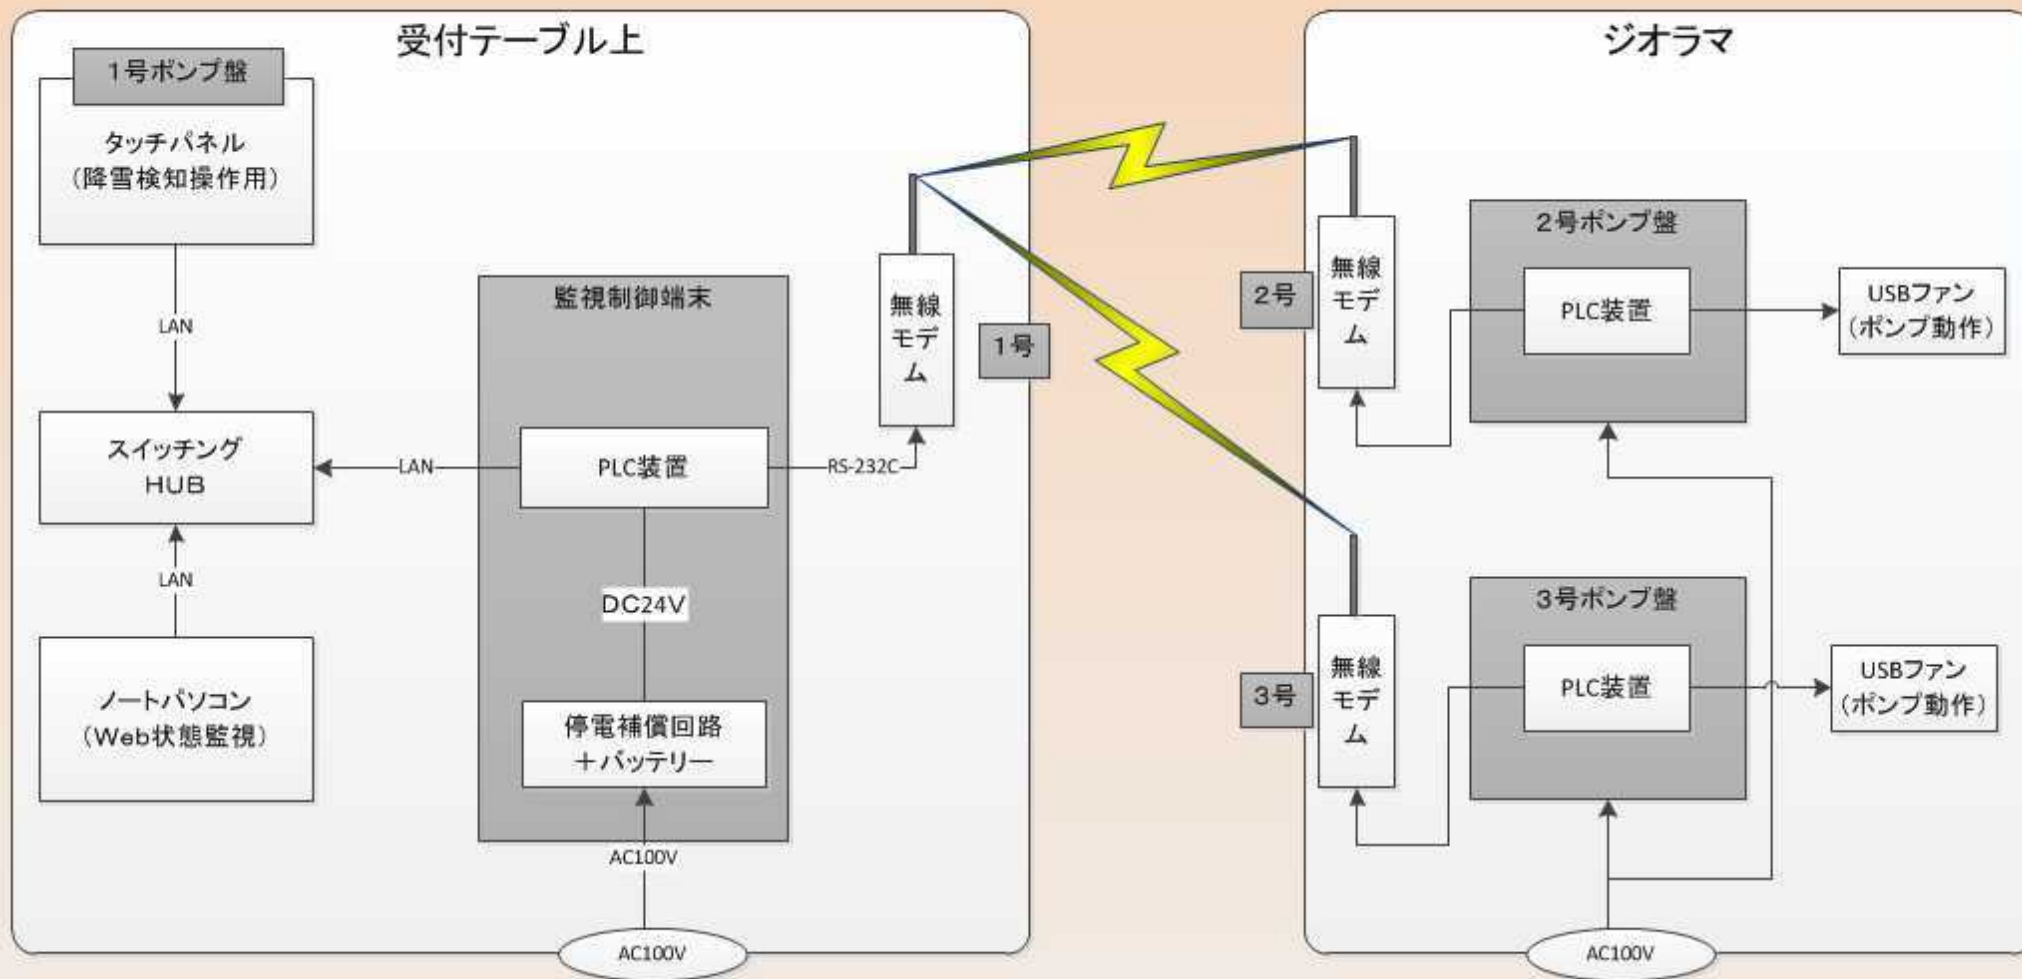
受付テーブル上

1号ポンプ盤

タッチパネル
(降雪検知操作用)

LAN

スイッチング
HUB

LAN

ノートパソコン
(Web状態監視)

LAN

監視制御端末

PLC装置

DC24V

停電補償回路
+バッテリー

AC100V

AC100V

RS-232C

無線
モデム

1号

ジオラマ

2号

無線
モデム

2号ポンプ盤

PLC装置

USBファン
(ポンプ動作)

3号

無線
モデム

3号ポンプ盤

PLC装置

USBファン
(ポンプ動作)

AC100V